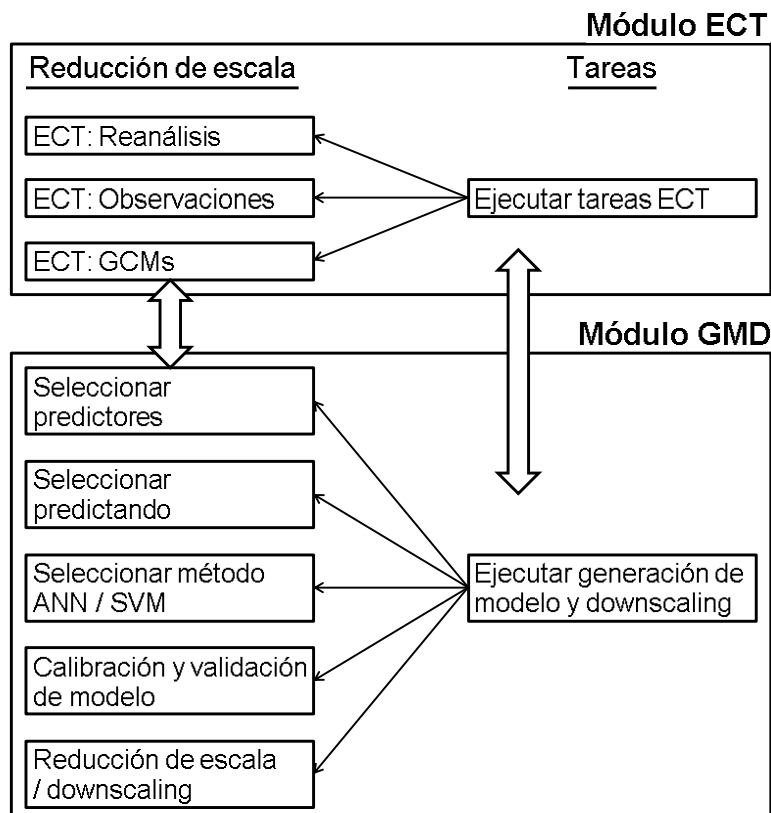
Módulo ECT

Reducción de escala

Tareas

ECT: Reanálisis

ECT: Observaciones

ECT: GCMs

Ejecutar tareas ECT

Módulo GMD

Seleccionar predictores

Seleccionar predictando

Seleccionar método ANN / SVM

Calibración y validación de modelo

Reducción de escala / downscaling

Ejecutar generación de modelo y downscaling